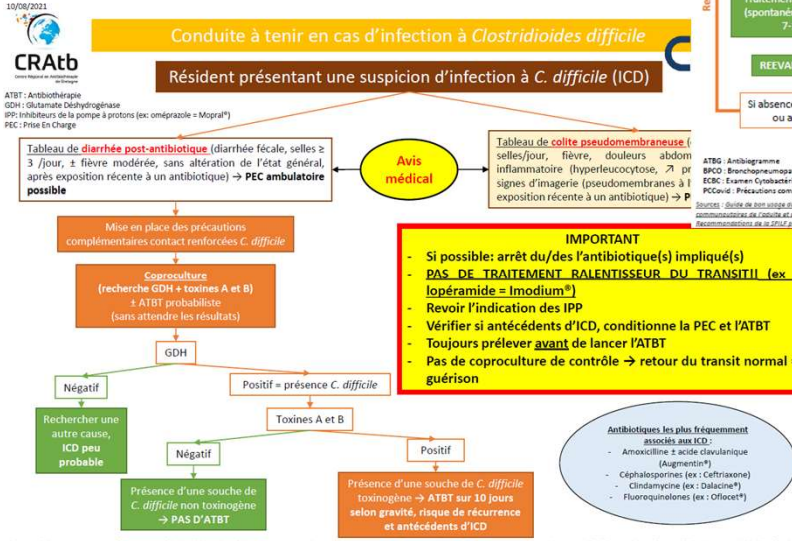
10/08/2021

CRAtb
Centre Régional en Antibiothérapie de Bretagne

Conduite à tenir en cas d'infection à *Clostridioides difficile*

Résident présentant une suspicion d'infection à *C. difficile* (ICD)

ATBT : Antibiothérapie
GDH : Glutamate Déshydrogénase
IPP: Inhibiteurs de la pompe à protons (ex: oméprazole = Mopral®)
PEC : Prise En Charge

Tableau de diarrhée post-antibiotique (diarrhée fécale, selles ≥ 3 /jour, ± fièvre modérée, sans altération de l'état général, après exposition récente à un antibiotique) → PEC ambulatoire possible

Avis médical

Tableau de colite pseudomembraneuse ([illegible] selles/jour, fièvre, douleurs abdom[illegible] inflammatoire (hyperleucocytose, ↗ pr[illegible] signes d'imagerie (pseudomembranes à l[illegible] exposition récente à un antibiotique) → P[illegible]

Traitement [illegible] (spontané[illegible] 7-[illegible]

REEVA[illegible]

Si absence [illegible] ou a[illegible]

ATBG : Antibiogramme
BPCO : Bronchopneumopa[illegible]
ECBC : Examen Cytobacté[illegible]
PCCovid : Précautions com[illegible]

Sources : Guide de bon usage d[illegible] communautaires de l'adulte et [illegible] Recommandations de la SPILF p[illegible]

Mise en place des précautions complémentaires contact renforcées *C. difficile*

Coproculture
(recherche GDH + toxines A et B)
± ATBT probabiliste
(sans attendre les résultats)

IMPORTANT
- Si possible: arrêt du/des l'antibiotique(s) impliqué(s)
- PAS DE TRAITEMENT RALENTISSEUR DU TRANSIT!! (ex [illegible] lopéramide = Imodium®)
- Revoir l'indication des IPP
- Vérifier si antécédents d'ICD, conditionne la PEC et l'ATBT
- Toujours prélever avant de lancer l'ATBT
- Pas de coproculture de contrôle → retour du transit normal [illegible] guérison

GDH

Négatif

Positif = présence *C. difficile*

Rechercher une autre cause, ICD peu probable

Toxines A et B

Négatif

Positif

Présence d'une souche de *C. difficile* non toxinogène → PAS D'ATBT

Présence d'une souche de *C. difficile* toxinogène → ATBT sur 10 jours selon gravité, risque de récurrence et antécédents d'ICD

Antibiotiques les plus fréquemment associés aux ICD :
- Amoxicilline ± acide clavulanique (Augmentin®)
- Céphalosporines (ex : Ceftriaxone)
- Clindamycine (ex : Dalacine®)
- Fluoroquinolones (ex : Oflocet®)